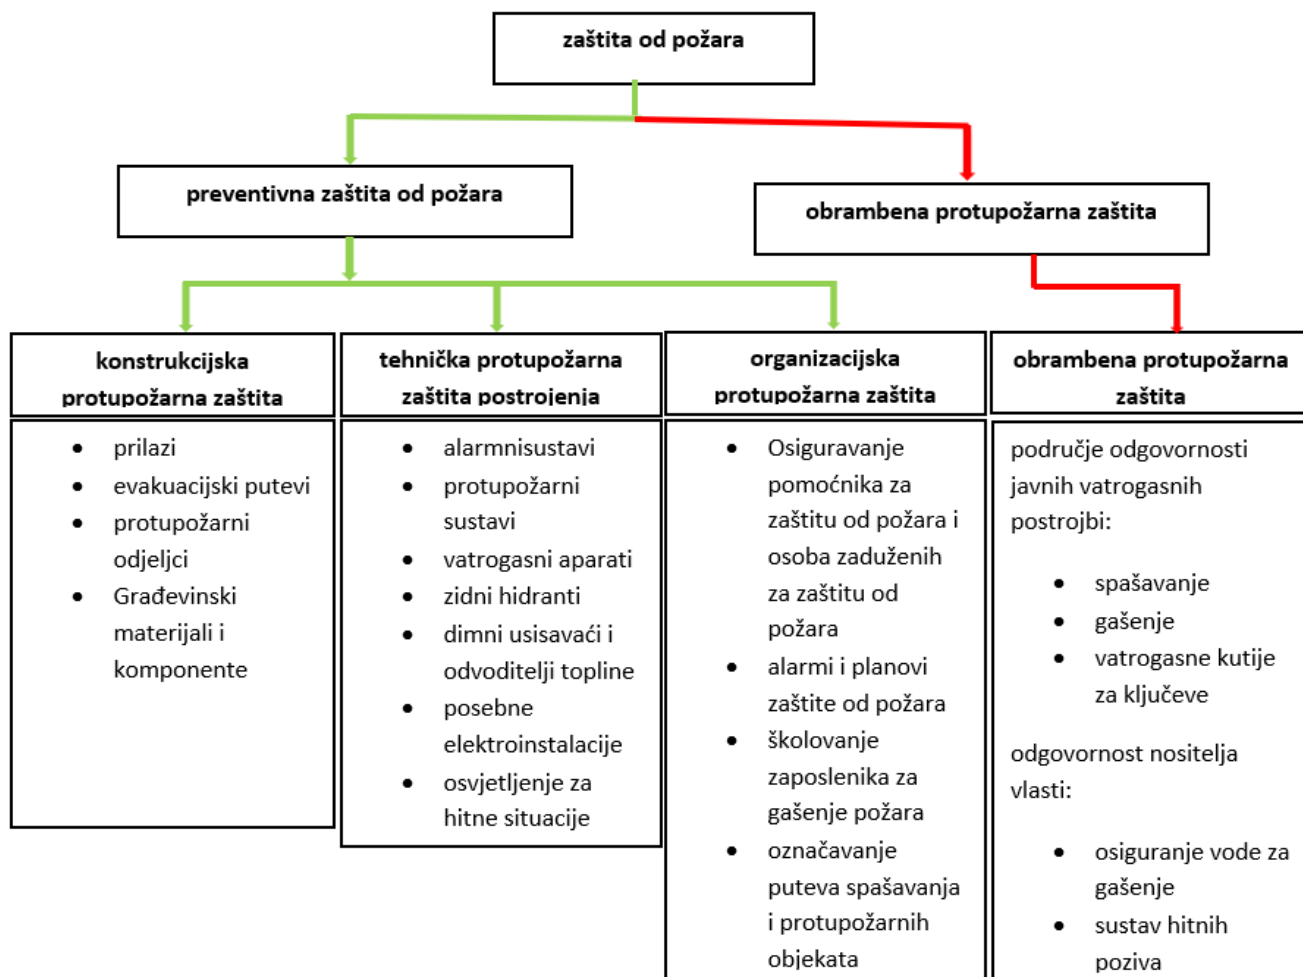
zaštita od požara

preventivna zaštita od požara

obrambena protupožarna zaštita

konstrukcijska protupožarna zaštita

- prilazi
- evakuacijski putevi
- protupožarni odjeljci
- Građevinski materijali i komponente

tehnička protupožarna zaštita postrojenja

- alarmnisustavi
- protupožarni sustavi
- vatrogasni aparati
- zidni hidranti
- dimni usisavaći i odvoditelji topline
- posebne elektroinstalacije
- osvjetljenje za hitne situacije

organizacijska protupožarna zaštita

- Osiguravanje pomoćnika za zaštitu od požara i osoba zaduženih za zaštitu od požara
- alarmi i planovi zaštite od požara
- školovanje zaposlenika za gašenje požara
- označavanje puteva spašavanja i protupožarnih objekata

obrambena protupožarna zaštita

područje odgovornosti javnih vatrogasnih postrojbi:

- spašavanje
- gašenje
- vatrogasne kutije za ključeve

odgovornost nositelja vlasti:

- osiguranje vode za gašenje
- sustav hitnih poziva